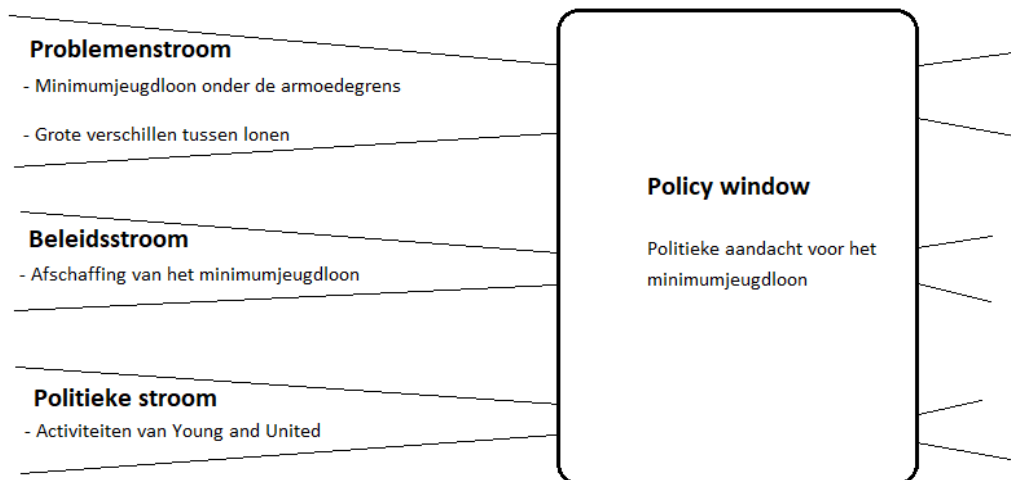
**Problemenstroom**

- Minimumjeugdloon onder de armoedegrens

- Grote verschillen tussen lonen

**Beleidsstroom**

- Afschaffing van het minimumjeugdloon

**Politieke stroom**

- Activiteiten van Young and United

**Policy window**

Politieke aandacht voor het minimumjeugdloon